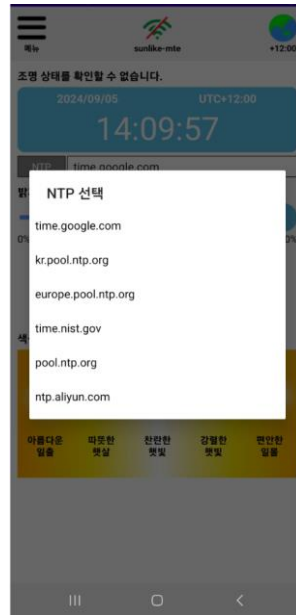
메뉴

sunlike-mte

+12:00

조명 상태를 확인할 수 없습니다.

2024/09/05

UTC+12:00

14:09:57

NTP

time.google.com

밝

0%

0%

색

NTP 선택

time.google.com

kr.pool.ntp.org

europe.pool.ntp.org

time.nist.gov

pool.ntp.org

ntp.aliyun.com

아름다운 일출

따뜻한 햇살

찬란한 햇빛

강렬한 햇빛

편안한 일몰